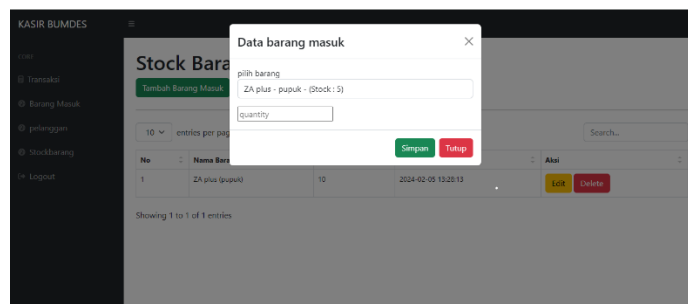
KASIR BUMDES

CORE
Transaksi
Barang Masuk
pelanggan
Stockbarang
Logout

Stock Bara

Tambah Barang Masuk

10 entries per pag

Search..

| No | Nama Bara | | | Aksi |
|---|---|---|---|---|
| 1 | ZA plus (pupuk) | 10 | 2024-02-05 13:28:13 | Edit Delete |

Showing 1 to 1 of 1 entries

Data barang masuk
×
pilih barang
ZA plus - pupuk - (Stock : 5)
quantity
Simpan
Tutup